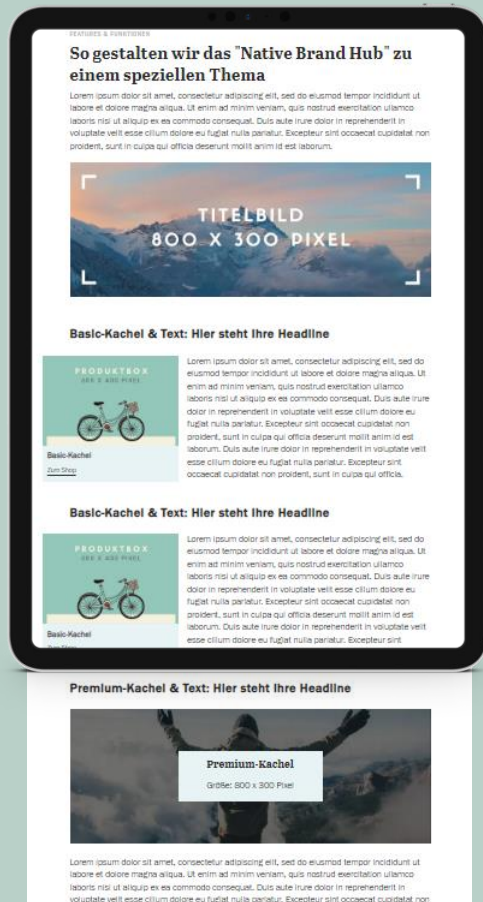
FEATURES & FUNKTIONEN

So gestalten wir das "Native Brand Hub" zu einem speziellen Thema

Lorem ipsum dolor sit amet, consectetur adipiscing elit, sed do eiusmod tempor incididunt ut labore et dolore magna aliqua. Ut enim ad minim veniam, quis nostrud exercitation ullamco laboris nisi ut aliquip ex ea commodo consequat. Duis aute irure dolor in reprehenderit in voluptate velit esse cillum dolore eu fugiat nulla pariatur. Excepteur sint occaecat cupidatat non proident, sunt in culpa qui officia deserunt mollit anim id est laborum.

TITELBILD
800 X 300 PIXEL

Basic-Kachel & Text: Hier steht Ihre Headline

PRODUKTBOX
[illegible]

Basic-Kachel
Zum Shop

Lorem ipsum dolor sit amet, consectetur adipiscing elit, sed do eiusmod tempor incididunt ut labore et dolore magna aliqua. Ut enim ad minim veniam, quis nostrud exercitation ullamco laboris nisi ut aliquip ex ea commodo consequat. Duis aute irure dolor in reprehenderit in voluptate velit esse cillum dolore eu fugiat nulla pariatur. Excepteur sint occaecat cupidatat non proident, sunt in culpa qui officia deserunt mollit anim id est laborum. Duis aute irure dolor in reprehenderit in voluptate velit esse cillum dolore eu fugiat nulla pariatur. Excepteur sint occaecat cupidatat non proident, sunt in culpa qui officia.

Basic-Kachel & Text: Hier steht Ihre Headline

PRODUKTBOX
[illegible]

Basic-Kachel
Zum Shop

Lorem ipsum dolor sit amet, consectetur adipiscing elit, sed do eiusmod tempor incididunt ut labore et dolore magna aliqua. Ut enim ad minim veniam, quis nostrud exercitation ullamco laboris nisi ut aliquip ex ea commodo consequat. Duis aute irure dolor in reprehenderit in voluptate velit esse cillum dolore eu fugiat nulla pariatur. Excepteur sint occaecat cupidatat non proident, sunt in culpa qui officia deserunt mollit anim id est laborum. Duis aute irure dolor in reprehenderit in voluptate velit esse cillum dolore eu fugiat nulla pariatur. Excepteur sint

Premium-Kachel & Text: Hier steht Ihre Headline

Premium-Kachel
Größe: 800 x 300 Pixel

Lorem ipsum dolor sit amet, consectetur adipiscing elit, sed do eiusmod tempor incididunt ut labore et dolore magna aliqua. Ut enim ad minim veniam, quis nostrud exercitation ullamco laboris nisi ut aliquip ex ea commodo consequat. Duis aute irure dolor in reprehenderit in voluptate velit esse cillum dolore eu fugiat nulla pariatur. Excepteur sint occaecat cupidatat non